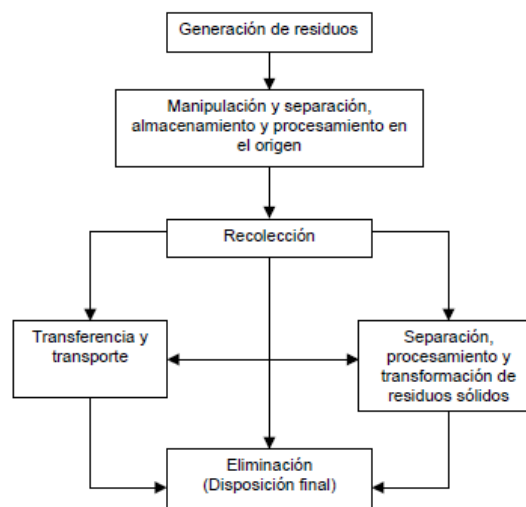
Generación de residuos

Manipulación y separación, almacenamiento y procesamiento en el origen

Recolección

Transferencia y transporte

Separación, procesamiento y transformación de residuos sólidos

Eliminación (Disposición final)